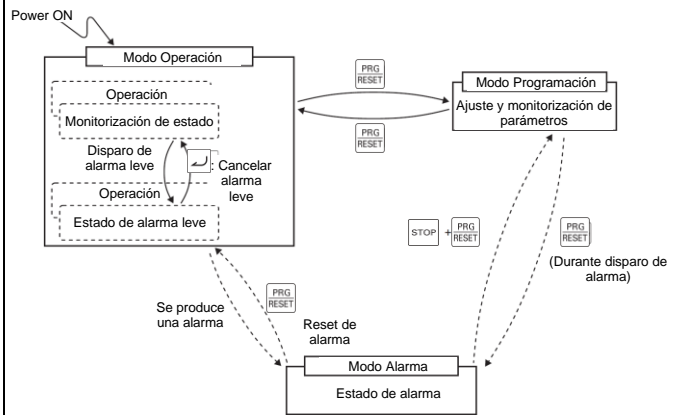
Power ON

Modo Operación

Operación

Monitorización de estado

Disparo de alarma leve

: Cancelar alarma leve

Operación

Estado de alarma leve

PRG RESET

PRG RESET

Modo Programación

Ajuste y monitorización de parámetros

STOP + PRG RESET

PRG RESET

(Durante disparo de alarma)

Se produce una alarma

PRG RESET

Reset de alarma

Modo Alarma

Estado de alarma